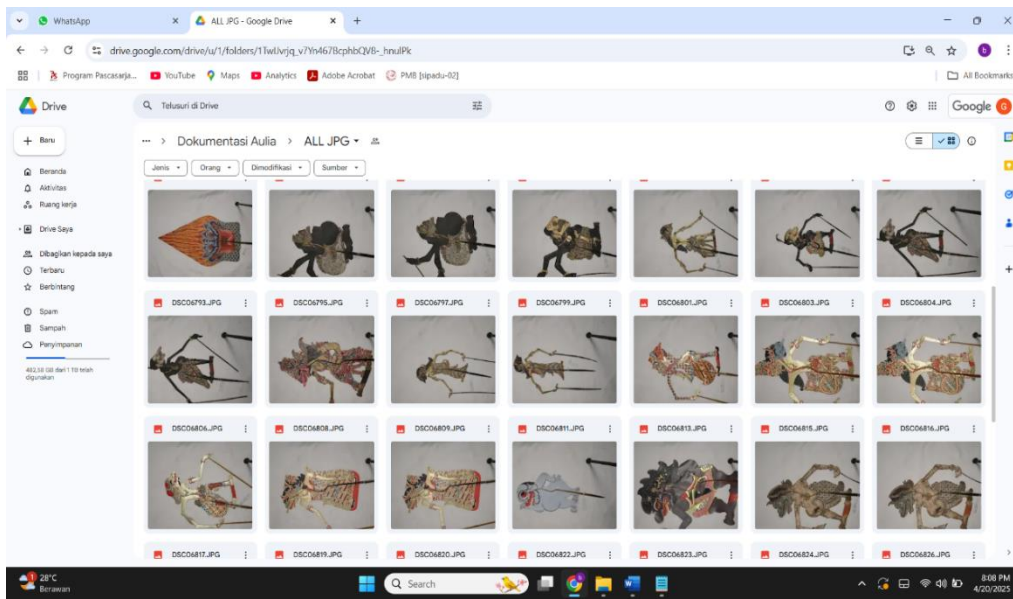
WhatsApp
ALL JPG - Google Drive
drive.google.com/drive/u/1/folders/1TwUvrjq_v7Yn467BcphbQV8-_hnulPk
Program Pascasarja... YouTube Maps Analytics Adobe Acrobat PMB [sipadu-02]
All Bookmarks
Drive
Telusuri di Drive
Google
Baru
Beranda
Aktivitas
Ruang kerja
Drive Saya
Dibagikan kepada saya
Terbaru
Berbintang
Spam
Sampah
Penyimpanan
482,58 GB dari 1 TB telah digunakan
Dokumentasi Aulia > ALL JPG
Jenis
Orang
Dimodifikasi
Sumber
DSC06793.JPG
DSC06795.JPG
DSC06797.JPG
DSC06799.JPG
DSC06801.JPG
DSC06803.JPG
DSC06804.JPG
DSC06806.JPG
DSC06808.JPG
DSC06809.JPG
DSC06811.JPG
DSC06813.JPG
DSC06815.JPG
DSC06816.JPG
DSC06817.JPG
DSC06819.JPG
DSC06820.JPG
DSC06822.JPG
DSC06823.JPG
DSC06824.JPG
DSC06826.JPG
28°C
Berawan
Search
8:08 PM
4/20/2025